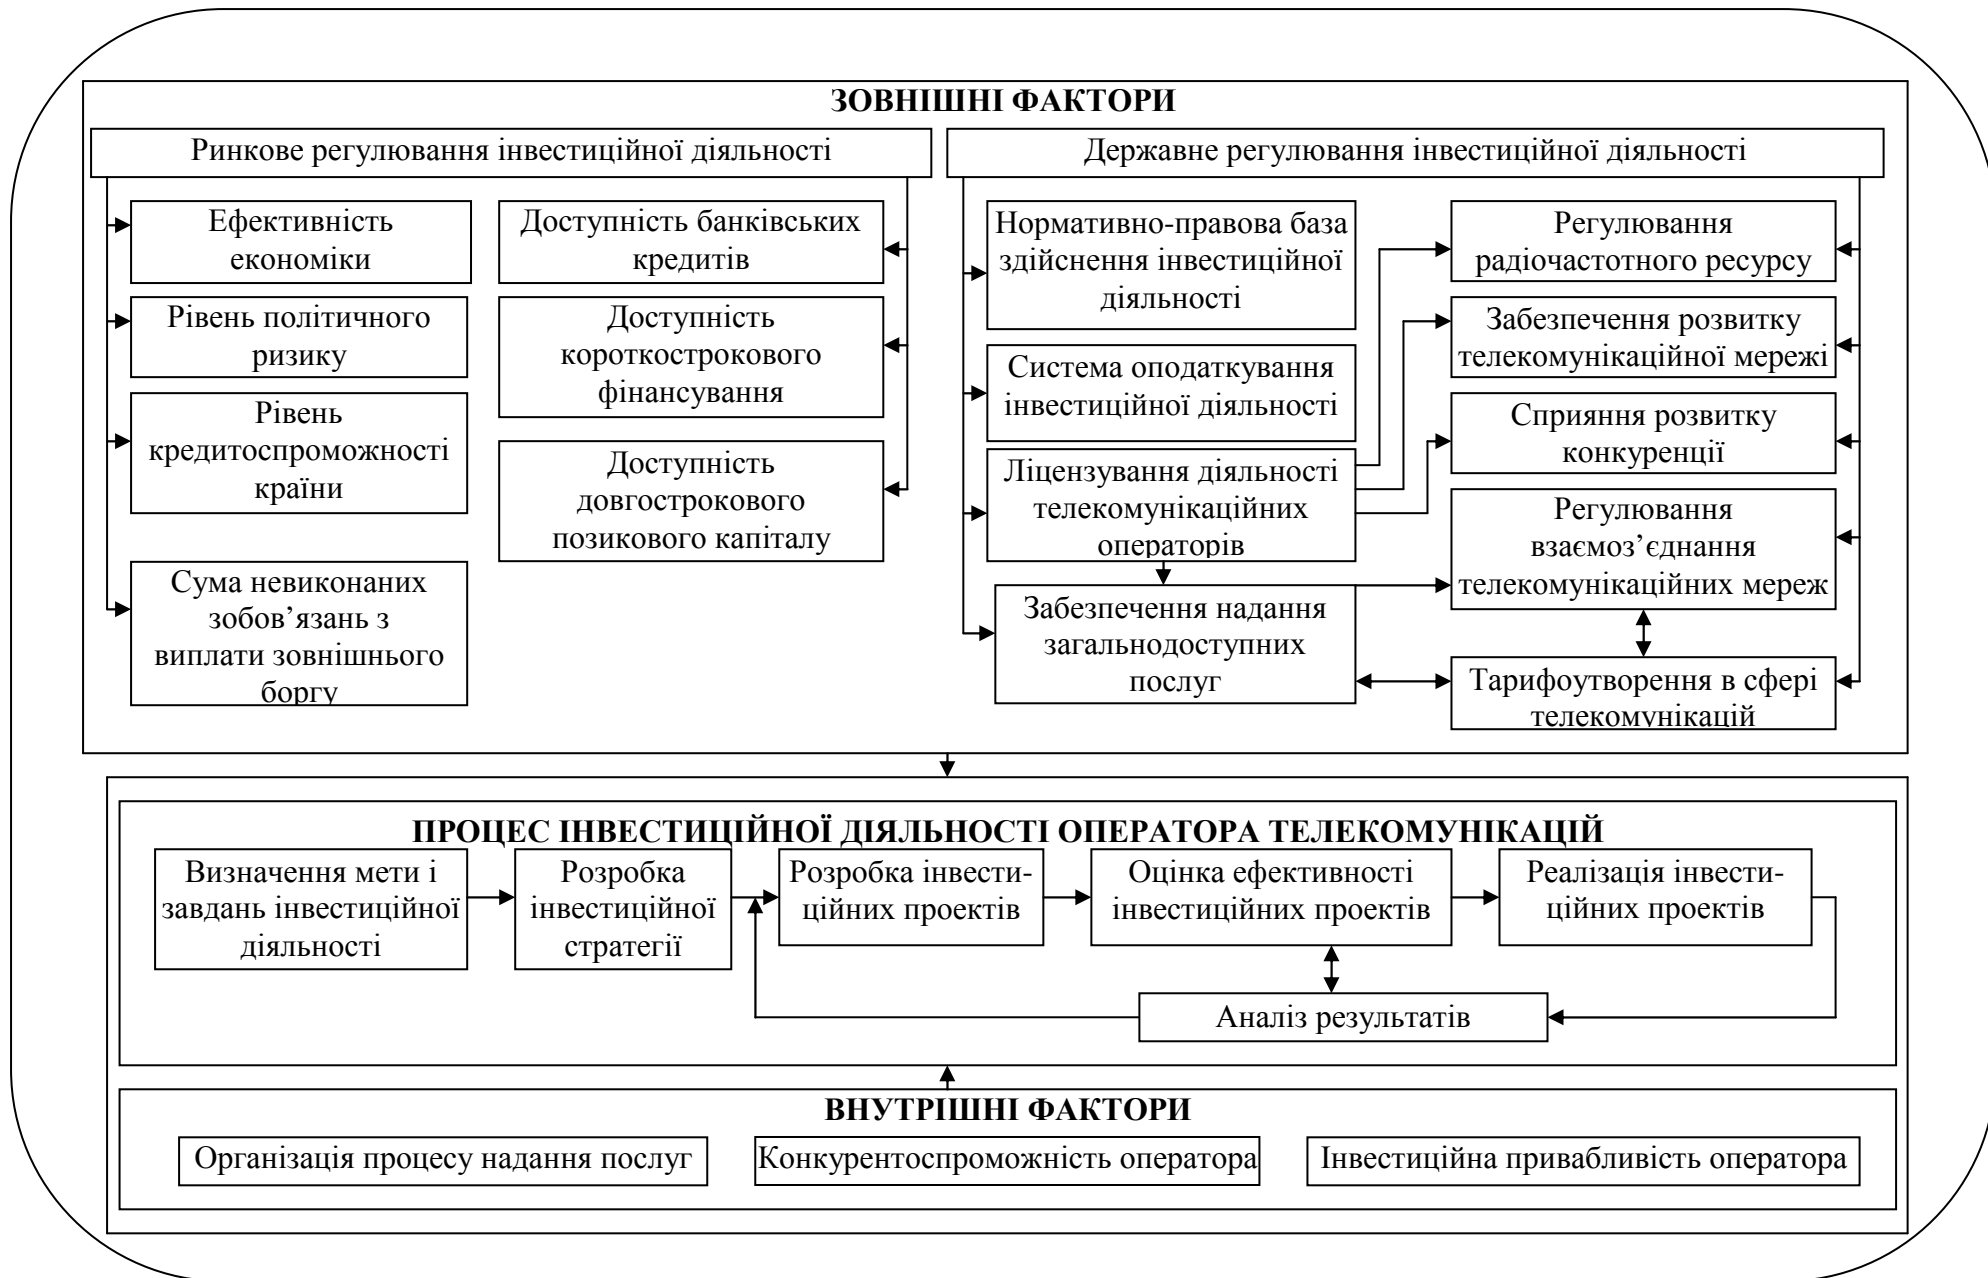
ЗОВНІШНІ ФАКТОРИ

Ринкове регулювання інвестиційної діяльності

Ефективність економіки

Рівень політичного ризику

Рівень кредитоспроможності країни

Сума невиконаних зобов'язань з виплати зовнішнього боргу

Доступність банківських кредитів

Доступність короткострокового фінансування

Доступність довгострокового позикового капіталу

Державне регулювання інвестиційної діяльності

Нормативно-правова база здійснення інвестиційної діяльності

Система оподаткування інвестиційної діяльності

Ліцензування діяльності телекомунікаційних операторів

Забезпечення надання загальнодоступних послуг

Регулювання радіочастотного ресурсу

Забезпечення розвитку телекомунікаційної мережі

Сприяння розвитку конкуренції

Регулювання взаємоз'єднання телекомунікаційних мереж

Тарифоутворення в сфері телекомунікацій

ПРОЦЕС ІНВЕСТИЦІЙНОЇ ДІЯЛЬНОСТІ ОПЕРАТОРА ТЕЛЕКОМУНІКАЦІЙ

Визначення мети і завдань інвестиційної діяльності

Розробка инвестиційної стратегії

Розробка інвестиційних проектів

Оцінка ефективності инвестиційних проектів

Реалізація інвестиційних проектів

Аналіз результатів

ВНУТРІШНІ ФАКТОРИ

Організація процесу надання послуг

Конкурентоспроможність оператора

Інвестиційна привабливість оператора